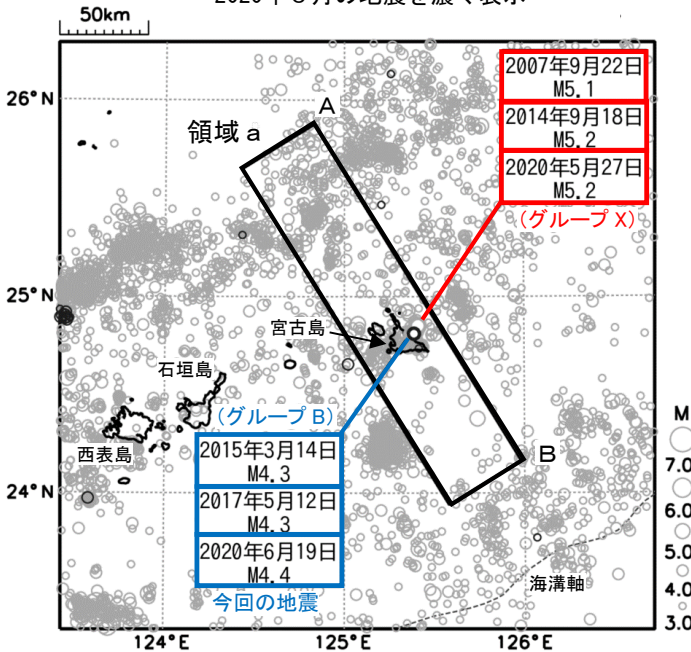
2020年6月の地震を濃く表示

50km

26° N
25° N
24° N

124° E
125° E
126° E

A

領域 a

2007年9月22日
M5.1

2014年9月18日
M5.2

2020年5月27日
M5.2

（グループ X）

宮古島

石垣島

（グループ B）

2015年3月14日
M4.3

2017年5月12日
M4.3

2020年6月19日
M4.4

今回の地震

西表島

B

海溝軸

M
7.0
6.0
5.0
4.0
3.0